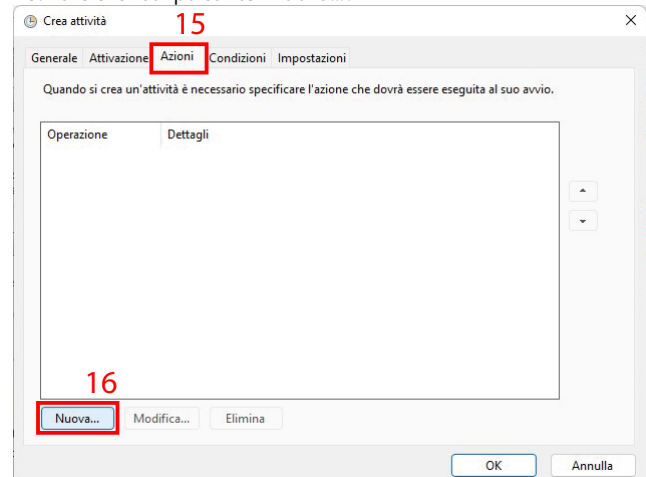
Crea attività

15

Generale Attivazione Azioni Condizioni Impostazioni

Quando si crea un'attività è necessario specificare l'azione che dovrà essere eseguita al suo avvio.

| Operazione | Dettagli |
|---|---|

16

Nuova... Modifica... Elimina

OK Annulla